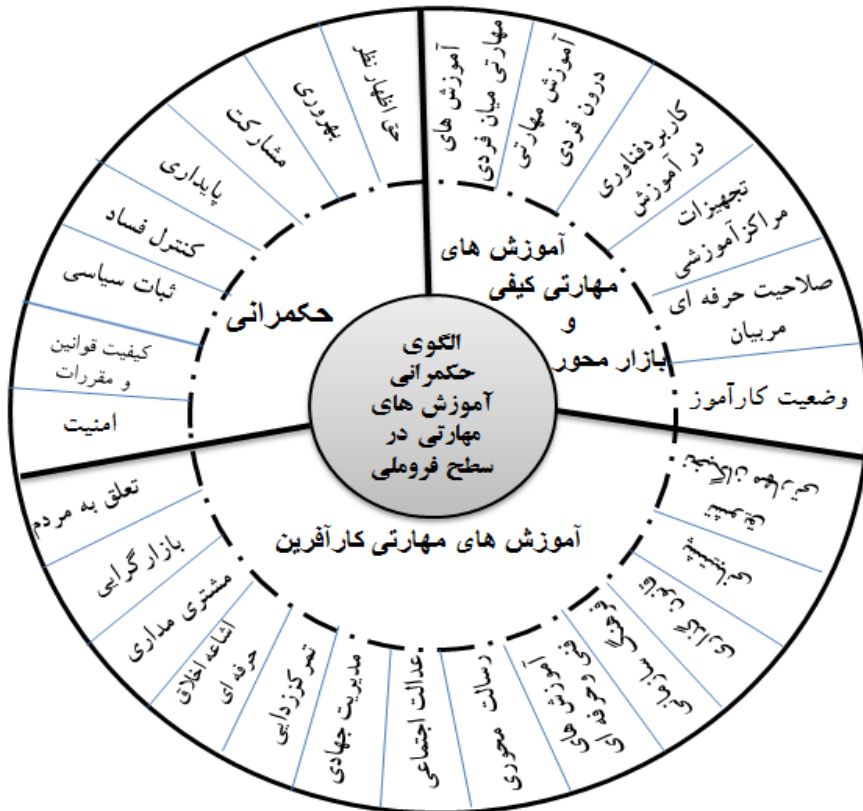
الگوی حکمرانی آموزش های مهارتی در سطح فروملی

حکمرانی

آموزش های مهارتی کیفی و بازار محور

آموزش های مهارتی کارآفرین

امنیت
کیفیت قوانین و مقررات
ثبات سیاسی
کنترل فساد
پایداری
مشارکت
بهره وری
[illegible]

آموزش های مهارتی میان فردی
آموزش مهارتی درون فردی
کاربردفناوری در آموزش
تجهیزات مراکزآموزشی
صلاحیت حرفه ای مربیان
وضعیت کارآموز

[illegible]
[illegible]
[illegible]
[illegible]
آموزش های فنی و حرفه ای
رسالت محوری
عدالت اجتماعی
مدیریت جهادی
تمرکززدایی
اشاعه اخلاق حرفه ای
مشتری مداری
بازارگرایی
تعلق به مردم